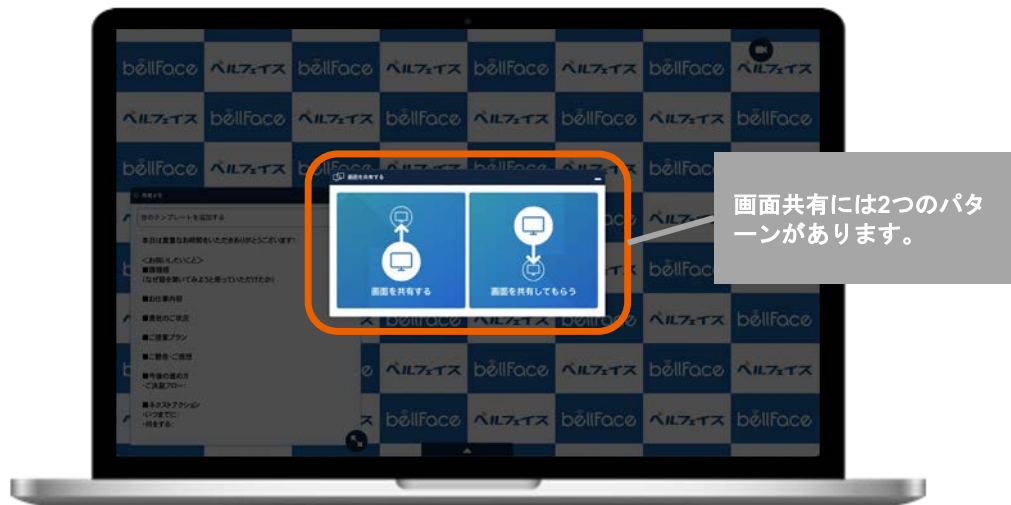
bellFace ベルフェイス bellFace ベルフェイス bellFace ベルフェイス bellFace ベルフェイス
ベルフェイス bellFace ベルフェイス bellFace ベルフェイス bellFace ベルフェイス bellFace
bellFace ベルフェイス bellFace

画面を共有する

画面を共有する

画面を共有してもらう

画面共有には2つのパターンがあります。

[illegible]
他のテンプレートを追加する
本日は貴重なお時間をいただきありがとうございます!
<お伺いしたいこと>
■課題感
(なぜ話を聞いてみようと思っていただけたか)
■弊社事業内容
■貴社のご状況
■ご提案プラン
■ご質問・ご感想
■今後の進め方
・ご決裁フロー・
■ネクストアクション
・いつまでに
・何をする

ベルフェイス bellFace ベルフェイス bellFace
ベルフェイス bellFace ベルフェイス bellFace
bellFace ベルフェイス bellFace ベルフェイス bellFace